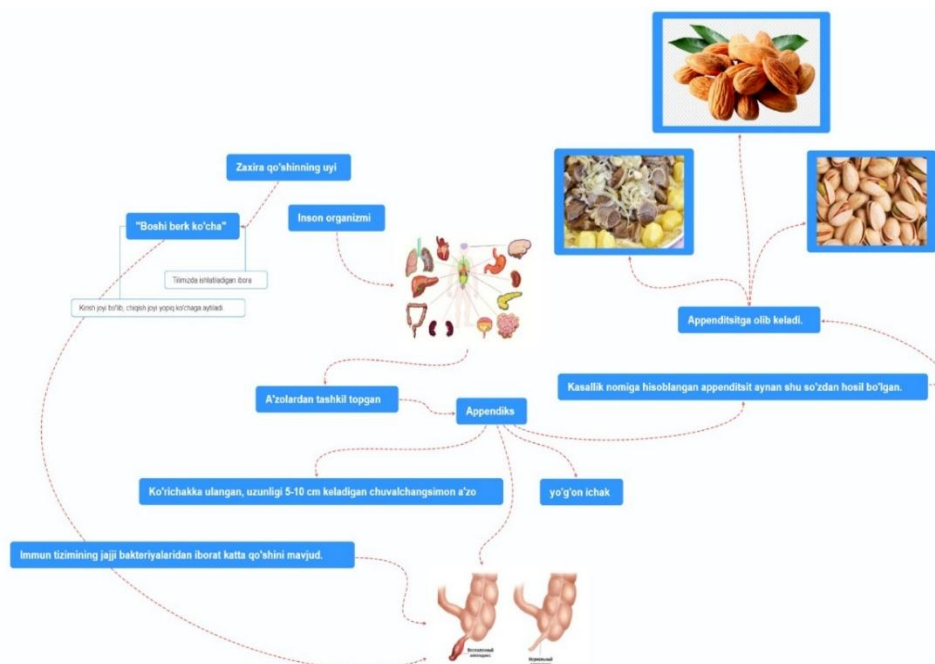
Zaxira qo'shinning uyi

"Boshi berk ko'cha"

Tilimizda ishlatiladigan ibora

Kirish joyi bo'lib, chiqish joyi yopiq ko'chaga aytiladi

Inson organizmi

Appenditsitga olib keladi.

Kasallik nomiga hisoblangan appenditsit aynan shu so'zdan hosil bo'lgan.

A'zolardan tashkil topgan

Appendiks

Ko'richakka ulangan, uzunligi 5-10 cm keladigan chuvalchangsimon a'zo

yo'g'on ichak

Immun tizimining jajji bakteriyalaridan iborat katta qo'shini mavjud.

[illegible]

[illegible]